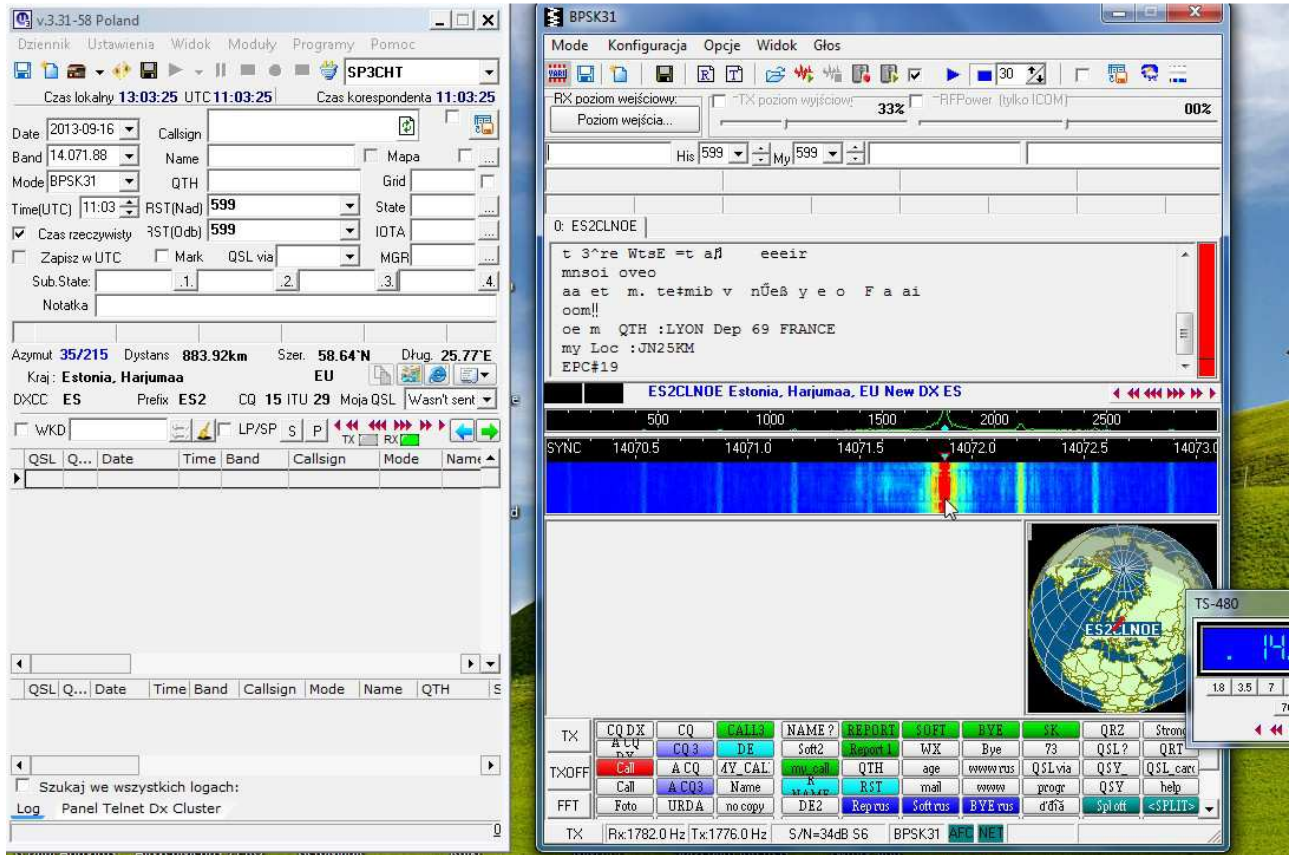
v.3.31-58 Poland

Dziennik Ustawienia Widok Moduły Programy Pomoc

SP3CHT

Czas lokalny 13:03:25 UTC 11:03:25 Czas korespondenta 11:03:25

Date 2013-09-16 Callsign
Band 14.071.88 Name Mapa
Mode BPSK31 QTH Grid
Time(UTC) 11:03 RST(Nad) 599 State
Czas rzeczywisty RST(Odb) 599 IOTA
Zapisz w UTC Mark QSL via MGR
Sub.State: .1. .2. .3. .4.
Notatka

Azymut 35/215 Dystans 883.92km Szer. 58.64°N Dług. 25.77°E
Kraj: Estonia, Harjumaa EU
DXCC ES Prefix ES2 CQ 15 ITU 29 Moja QSL Wasn't sent

WKD LP/SP S P TX RX

| QSL | Q... | Date | Time | Band | Callsign | Mode | Name |
|---|---|---|---|---|---|---|---|

| QSL | Q... | Date | Time | Band | Callsign | Mode | Name | QTH | S |
|---|---|---|---|---|---|---|---|---|---|

Szukaj we wszystkich logach:
Log Panel Telnet Dx Cluster
0

BPSK31

Mode Konfiguracja Opcje Widok Głos

30

RX poziom wejściowy: TX poziom wyjściowy 33% RFPower (tylko ICOM) 00%
Poziom wejścia...

His 599 My 599

0: ES2CLNOE

t 3^re WtsE =t a♫ eeeir
mnsoi oveo
aa et m. te‡mib v nŰeß y e o F a ai
oom!!
oe m QTH :LYON Dep 69 FRANCE
my Loc :JN25KM
EPC#19

ES2CLNOE Estonia, Harjumaa, EU New DX ES

500 1000 1500 2000 2500

SYNC 14070.5 14071.0 14071.5 14072.0 14072.5 14073.0

ES2CLNOE

TS-480
. 14.
1.8 3.5 7
7

| TX | CQ DX | CQ | CALL3 | NAME ? | REPORT | SOFT | BYE | SK | QRZ | Strong |
|---|---|---|---|---|---|---|---|---|---|---|
| | A CQ DX | CQ 3 | DE | Soft2 | Report 1 | WX | Bye | 73 | QSL? | QRT |
| TXOFF | Call | A CQ | MY_CAL | my call | QTH | age | www rus | QSL via | QSY_ | QSL_card |
| | Call | A CQ3 | Name | K NAME | RST | mail | www | progr | QSY | help |
| FFT | Foto | URDA | no copy | DE2 | Rep rus | Soft rus | BYE rus | d'd'a | Spl off | <SPLIT> |

TX Rx:1782.0 Hz Tx:1776.0 Hz S/N=34dB S6 BPSK31 AFC NET